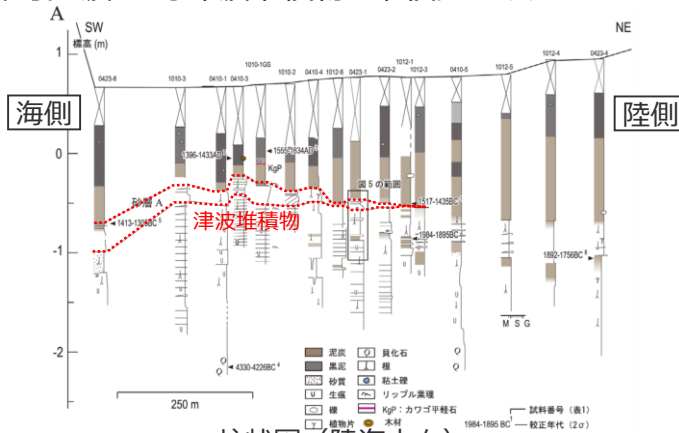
A
SW
標高 (m)
NE
1
0423-6
1010-3
0410-1
0410-3
1010-1GS
1010-2
0410-4
1012-6
0423-1
1012-1
1012-3
0423-2
0410-5
1012-5
1012-4
0423-4
海側
陸側
0
1396-1433AD
1555-1634AD
KgP
図5の範囲
砂層A
1517-1435BC
1413-1304BC
津波堆積物
-1
1984-1895BC
1892-1756BC
M S G
-2
4330-4226BC
泥炭
黒泥
砂質
生痕
礫
植物片
貝化石
根
粘土礫
リップル葉理
KgP：カワゴ平軽石
木材
250 m
1984-1895 BC
試料番号（表1）
較正年代（2σ）